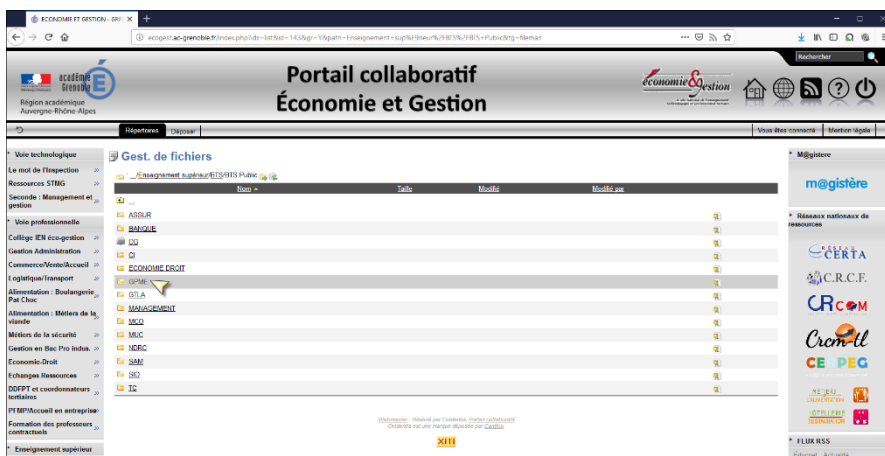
ECONOMIE ET GESTION - GRE ×

ecogest.ac-grenoble.fr/index.php?dir=list&id=143&gr=Y&path=Enseignement+sup%E9neur%2FBTS%2FBTS+Public&tg=fileman

Rechercher

académie Grenoble
Région académique Auvergne-Rhône-Alpes

Portail collaboratif
Économie et Gestion

économie&gestion

Répertoires Déposer

Vous êtes connecté Mention légale

Voie technologique
Le mot de l'Inspection
Ressources STMG
Seconde : Management et gestion
Voie professionnelle
Collège IEN éco-gestion
Gestion Administration
Commerce/Vente/Accueil
Logistique/Transport
Alimentation : Boulangerie Pat Choc
Alimentation : Métiers de la viande
Métiers de la sécurité
Gestion en Bac Pro indus.
Economie-Droit
Echanges-Ressources
DDFPT et coordonnateurs tertiaires
PFMP/Accueil en entreprise
Formation des professeurs contractuels
Enseignement supérieur

Gest. de fichiers

.../Enseignement supérieur/BTS/BTS Public

| Nom ▲ | Taille | Modifié | Modifié par |
|---|---|---|---|
| .. | | | |
| ASSUR | | | |
| BANQUE | | | |
| CG | | | |
| CI | | | |
| ECONOMIE DROIT | | | |
| GPME | | | |
| GTLA | | | |
| MANAGEMENT | | | |
| MCO | | | |
| MUC | | | |
| NDRC | | | |
| SAM | | | |
| SIO | | | |
| TC | | | |

Webmestre - Réalisé par Ovidentia, Portail collaboratif
Ovidentia est une marque déposée par Cantico

XITI

M@gistère
m@gistère
Réseaux nationaux de ressources
CERTA
C.R.C.F.
CRCOM
Crcom-tl
CEPEG
RÉSEAU DISTRIBUTION
HÔTELLERIE RESTAURATION
FLUX RSS
Eduscol - Actualité